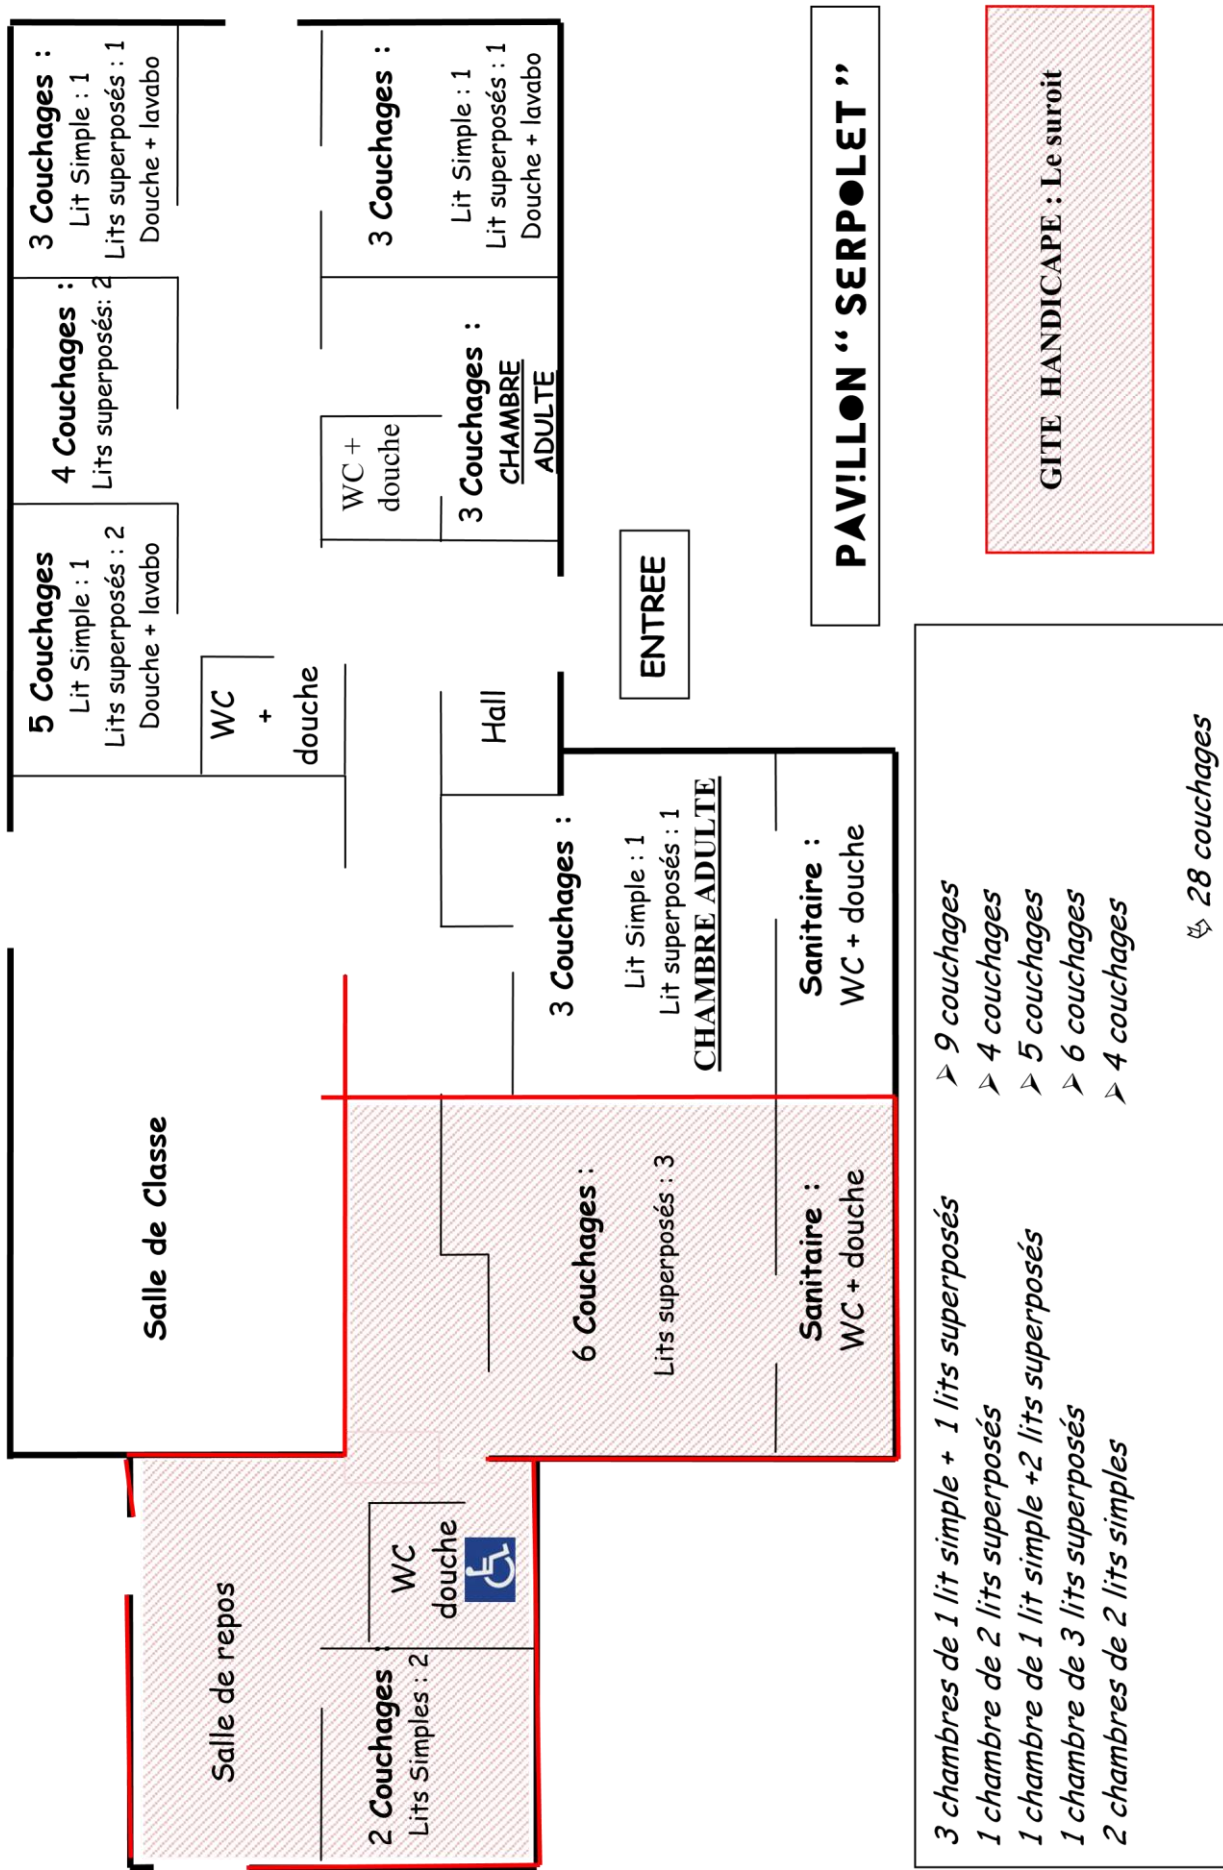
3 Couchages :
Lit Simple : 1
Lits superposés : 1
Douche + lavabo

4 Couchages :
Lits superposés: 2

5 Couchages
Lit Simple : 1
Lits superposés : 2
Douche + lavabo

WC
+
douche

3 Couchages :
Lit Simple : 1
Lit superposés : 1
Douche + lavabo

WC +
douche

3 Couchages :
CHAMBRE
ADULTE

Hall

ENTREE

PAV!LL●N " SERP●LET "

GITE HANDICAPE : Le suroit

Salle de Classe

3 Couchages :
Lit Simple : 1
Lit superposés : 1
CHAMBRE ADULTE

Sanitaire :
WC + douche

6 Couchages :
Lits superposés : 3

Sanitaire :
WC + douche

Salle de repos

WC
douche

2 Couchages :
Lits Simples : 2

3 chambres de 1 lit simple + 1 lits superposés
1 chambre de 2 lits superposés
1 chambre de 1 lit simple +2 lits superposés
1 chambre de 3 lits superposés
2 chambres de 2 lits simples

➤ 9 couchages
➤ 4 couchages
➤ 5 couchages
➤ 6 couchages
➤ 4 couchages

28 couchages